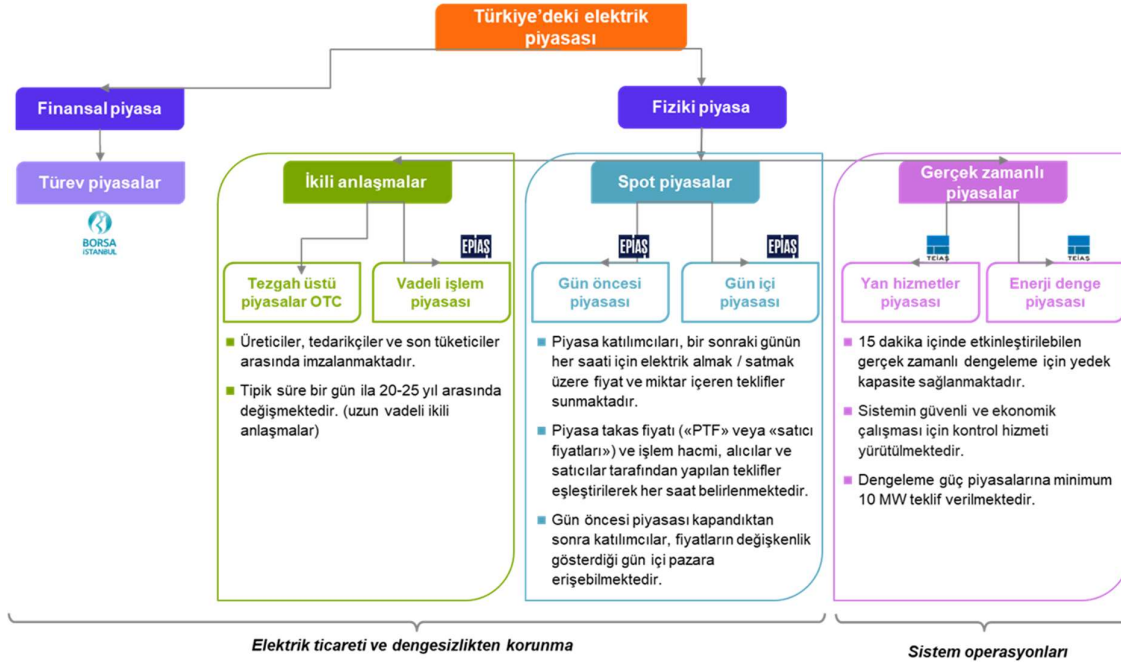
Türkiye'deki elektrik piyasası

Finansal piyasa

Fiziki piyasa

Türev piyasalar

BORSA İSTANBUL

İkili anlaşmalar

Spot piyasalar

Gerçek zamanlı piyasalar

EPİAŞ

EPİAŞ

EPİAŞ

TEİAŞ

TEİAŞ

Tezgah üstü piyasalar OTC

Vadeli işlem piyasası

Gün öncesi piyasası

Gün içi piyasası

Yan hizmetler piyasası

Enerji denge piyasası

Üreticiler, tedarikçiler ve son tüketiciler arasında imzalanmaktadır.

Tipik süre bir gün ila 20-25 yıl arasında değişmektedir. (uzun vadeli ikili anlaşmalar)

Piyasa katılımcıları, bir sonraki günün her saati için elektrik almak / satmak üzere fiyat ve miktar içeren teklifler sunmaktadır.

Piyasa takas fiyatı («PTF» veya «satıcı fiyatları») ve işlem hacmi, alıcılar ve satıcılar tarafından yapılan teklifler eşleştirilerek her saat belirlenmektedir.

Gün öncesi piyasası kapandıktan sonra katılımcılar, fiyatların değişkenlik gösterdiği gün içi pazara erişebilmektedir.

15 dakika içinde etkinleştirilebilen gerçek zamanlı dengeleme için yedek kapasite sağlanmaktadır.

Sistemin güvenli ve ekonomik çalışması için kontrol hizmeti yürütülmektedir.

Dengeleme güç piyasalarına minimum 10 MW teklif verilmektedir.

Elektrik ticareti ve dengesizlikten korunma

Sistem operasyonları